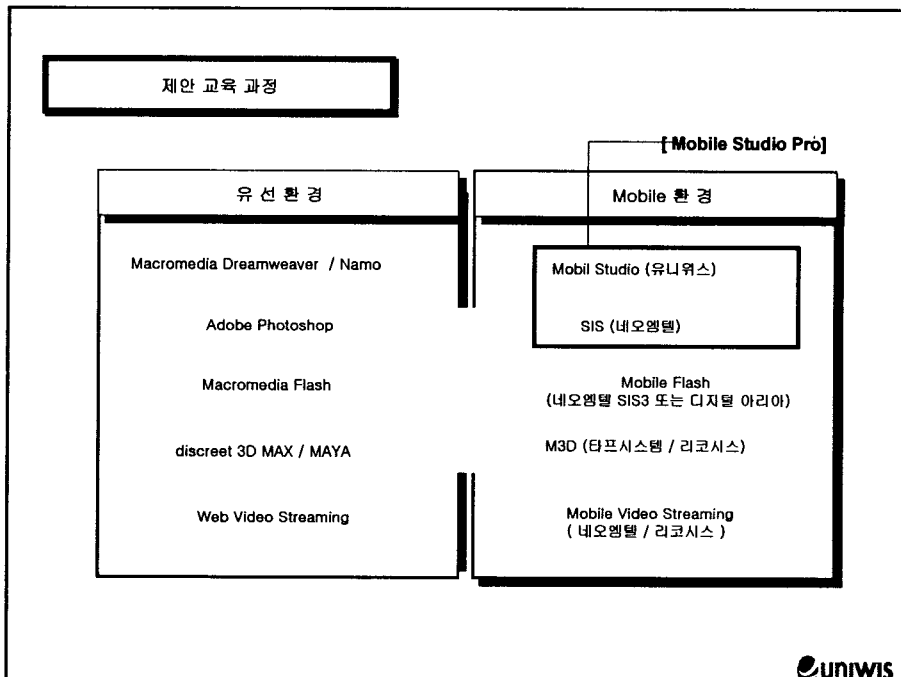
제안 교육 과정

[Mobile Studio Pro]

유 선 환 경

Macromedia Dreamweaver / Namo

Adobe Photoshop

Macromedia Flash

discreet 3D MAX / MAYA

Web Video Streaming

Mobile 환 경

Mobil Studio (유니위스)

SIS (네오엠텔)

Mobile Flash (네오엠텔 SIS3 또는 디지털 아리아)

M3D (타프시스템 / 리코시스)

Mobile Video Streaming ( 네오엠텔 / 리코시스 )

uniwis